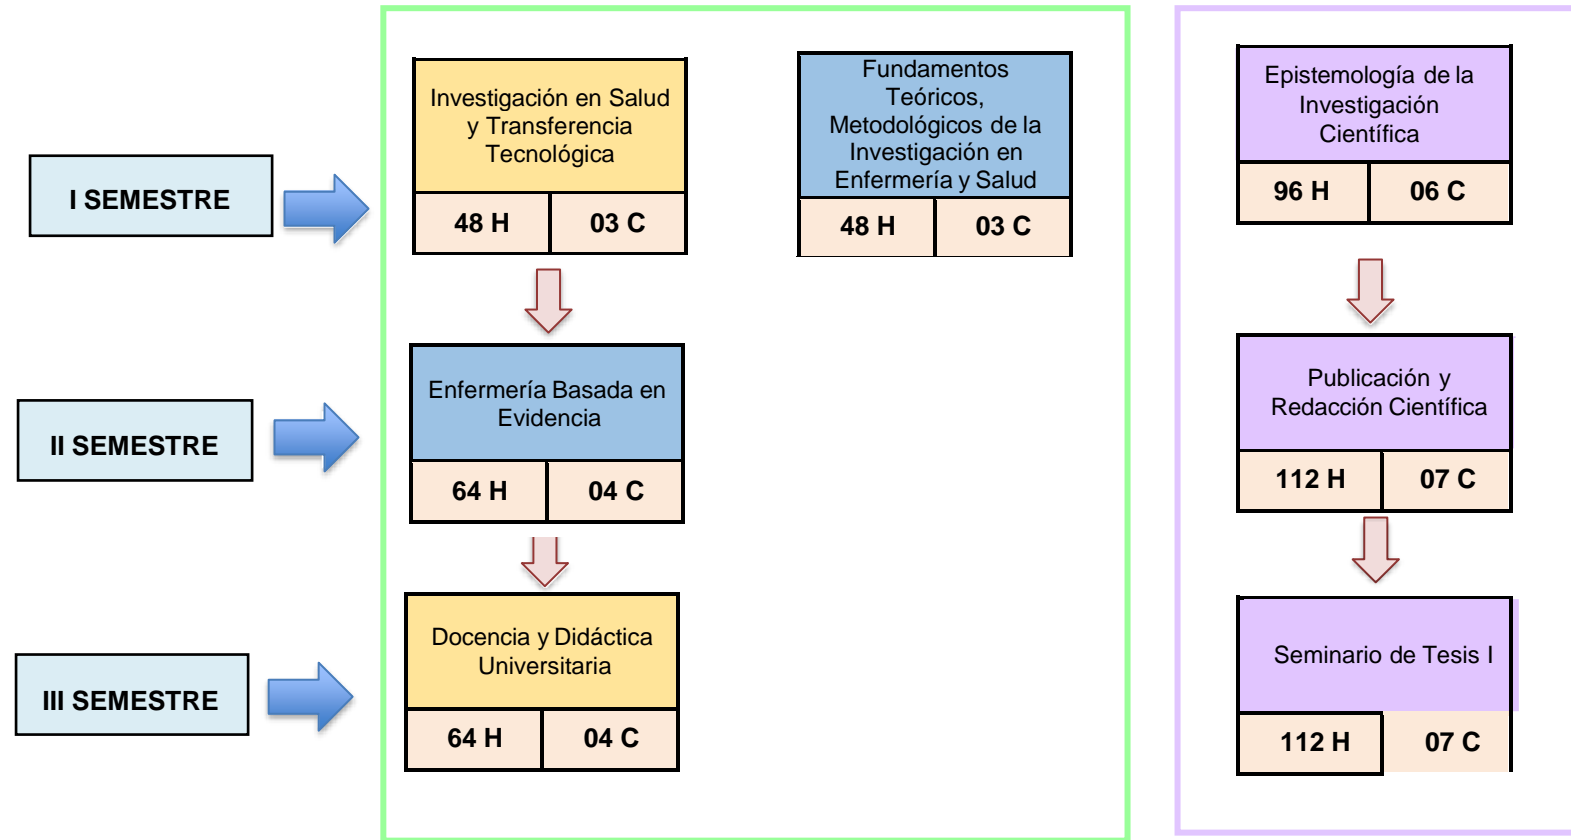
I SEMESTRE

II SEMESTRE

III SEMESTRE

Investigación en Salud y Transferencia Tecnológica

| 48 H | 03 C |
|---|---|

Enfermería Basada en Evidencia

| 64 H | 04 C |
|---|---|

Docencia y Didáctica Universitaria

| 64 H | 04 C |
|---|---|

Fundamentos Teóricos, Metodológicos de la Investigación en Enfermería y Salud

| 48 H | 03 C |
|---|---|

Epistemología de la Investigación Científica

| 96 H | 06 C |
|---|---|

Publicación y Redacción Científica

| 112 H | 07 C |
|---|---|

Seminario de Tesis I

| 112 H | 07 C |
|---|---|